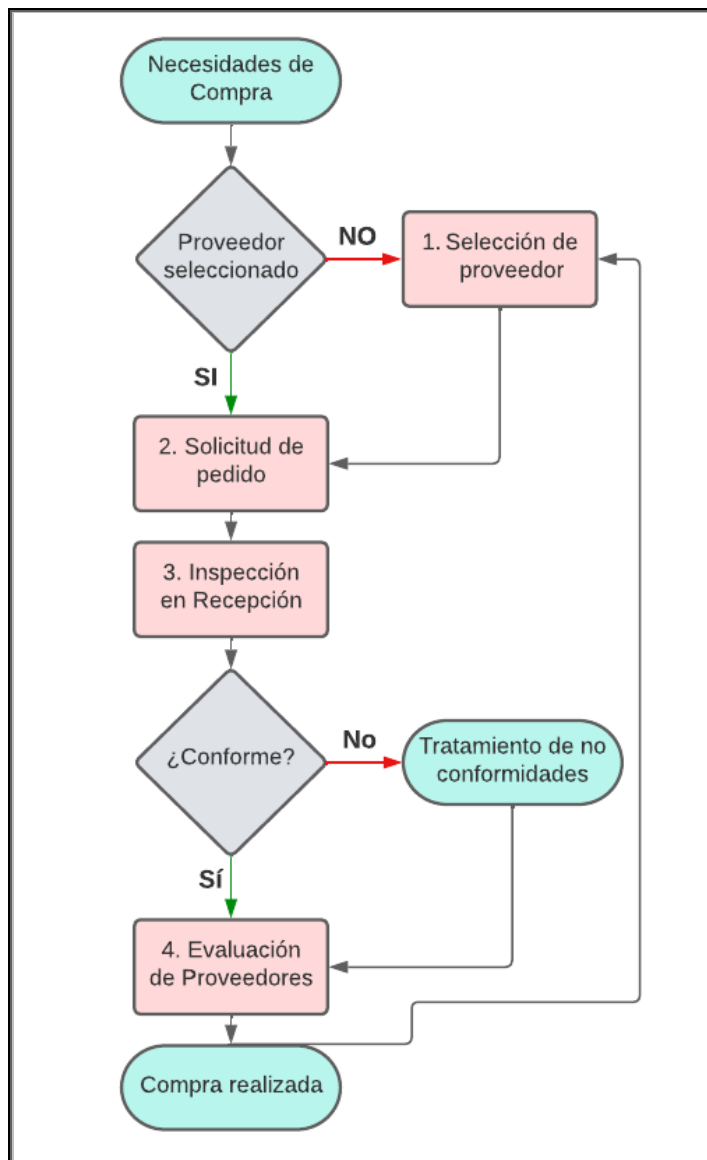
Necesidades de Compra

Proveedor seleccionado

NO

1. Selección de proveedor

SI

2. Solicitud de pedido

3. Inspección en Recepción

¿Conforme?

No

Tratamiento de no conformidades

Sí

4. Evaluación de Proveedores

Compra realizada